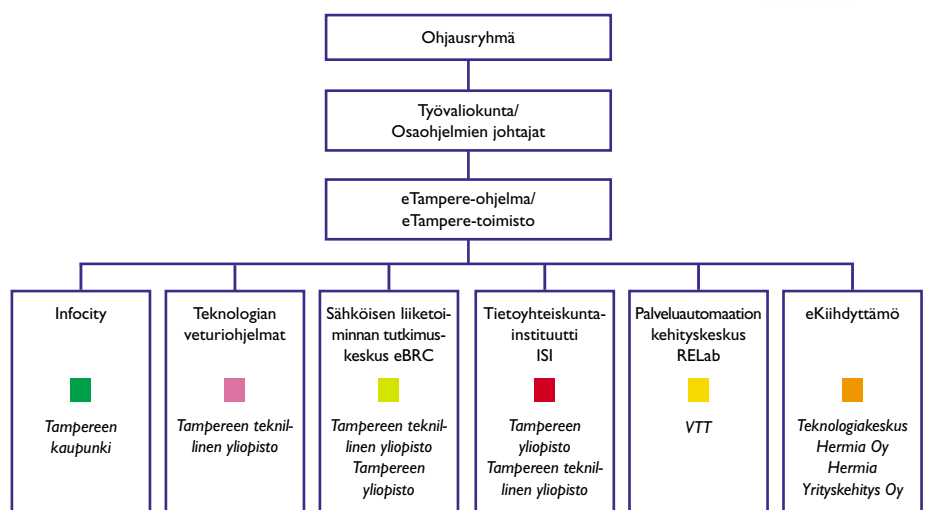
Ohjausryhmä

Työvaliokunta/
Osaohjelmien johtajat

eTampere-ohjelma/
eTampere-toimisto

Infocity

Tampereen kaupunki

Teknologian veturiohjelmat

Tampereen teknillinen yliopisto

Sähköisen liiketoiminnan tutkimuskeskus eBRC

Tampereen teknillinen yliopisto
Tampereen yliopisto

Tietoyhteiskuntainstituutti ISI

Tampereen yliopisto
Tampereen teknillinen yliopisto

Palveluautomaation kehityskeskus RELab

VTT

eKiihdyttämö

Teknologiakeskus Hermia Oy
Hermia Yrityskehitys Oy